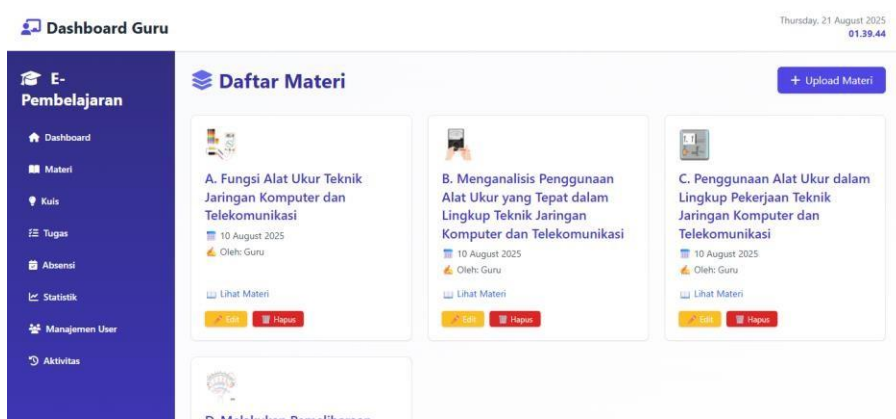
Dashboard Guru

Thursday, 21 August 2025
01.39.44

E-Pembelajaran

Dashboard
Materi
Kuis
Tugas
Absensi
Statistik
Manajemen User
Aktivitas

Daftar Materi

+ Upload Materi

A. Fungsi Alat Ukur Teknik Jaringan Komputer dan Telekomunikasi
10 August 2025
Oleh: Guru
Lihat Materi
Edit
Hapus

B. Menganalisis Penggunaan Alat Ukur yang Tepat dalam Lingkup Teknik Jaringan Komputer dan Telekomunikasi
10 August 2025
Oleh: Guru
Lihat Materi
Edit
Hapus

C. Penggunaan Alat Ukur dalam Lingkup Pekerjaan Teknik Jaringan Komputer dan Telekomunikasi
10 August 2025
Oleh: Guru
Lihat Materi
Edit
Hapus

D. Melakukan Pemeliharaan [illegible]